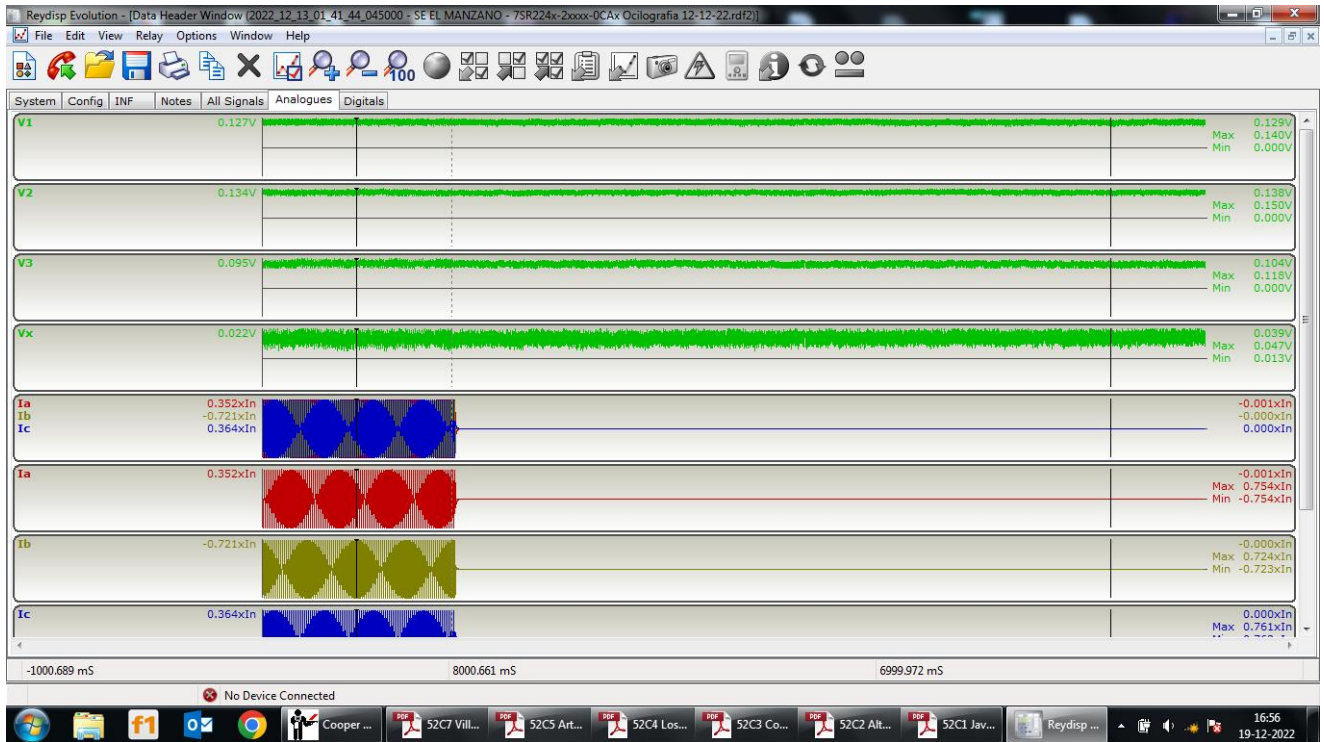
Reydisp Evolution - [Data Header Window (2022_12_13_01_41_44_045000 - SE EL MANZANO - 7SR224x-2xxxx-0CAx Ocilografia 12-12-22.rdf2)]

File Edit View Relay Options Window Help

System | Config | INF | Notes | All Signals | Analogues | Digitals

V1 0.127V
0.129V
Max 0.140V
Min 0.000V

V2 0.134V
0.138V
Max 0.150V
Min 0.000V

V3 0.095V
0.104V
Max 0.118V
Min 0.000V

Vx 0.022V
0.039V
Max 0.047V
Min 0.013V

Ia 0.352xIn
Ib -0.721xIn
Ic 0.364xIn
-0.001xIn
-0.000xIn
0.000xIn

Ia 0.352xIn
-0.001xIn
Max 0.754xIn
Min -0.754xIn

Ib -0.721xIn
-0.000xIn
Max 0.724xIn
Min -0.723xIn

Ic 0.364xIn
0.000xIn
Max 0.761xIn
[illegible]

-1000.689 mS
8000.661 mS
6999.972 mS

No Device Connected

Cooper ...
52C7 Vill...
52C5 Art...
52C4 Los...
52C3 Co...
52C2 Alt...
52C1 Jav...
Reydisp ...
16:56
19-12-2022